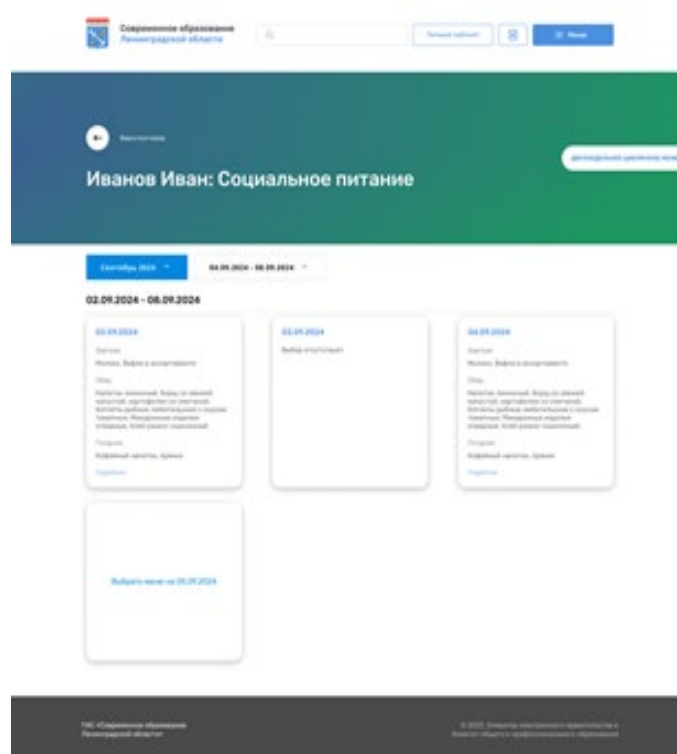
Современное образование
Ленинградской области

Личный кабинет

Меню

Иванов Иван: Социальное питание

Сентябрь 2024

04.09.2024 - 08.09.2024

02.09.2024 - 08.09.2024

02.09.2024

Завтрак

Молоко, Вафли и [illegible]

Обед

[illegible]

Полдник

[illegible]

Подробнее

03.09.2024

Выбор отсутствует

04.09.2024

Завтрак

Молоко, Вафли и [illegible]

Обед

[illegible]

Полдник

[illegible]

Подробнее

Выбрать меню на 05.09.2024

ГИС «Современное образование Ленинградской области»

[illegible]